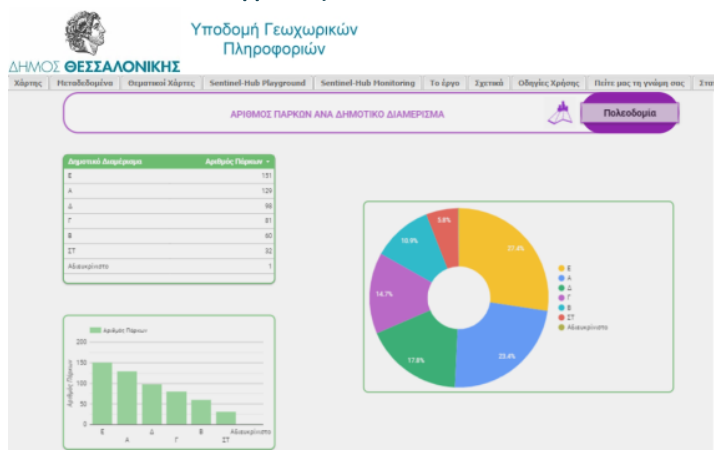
ΔΗΜΟΣ ΘΕΣΣΑΛΟΝΙΚΗΣ

Υποδομή Γεωχωρικών Πληροφοριών

Χάρτης | Μεταδεδομένα | Θεματικοί Χάρτες | Sentinel-Hub Playground | Sentinel-Hub Monitoring | Το έργο | Σχετικά | Οδηγίες Χρήσης | Πείτε μας τη γνώμη σας | Στε

ΑΡΙΘΜΟΣ ΠΑΡΚΩΝ ΑΝΑ ΔΗΜΟΤΙΚΟ ΔΙΑΜΕΡΙΣΜΑ

Πολεοδομία

| Δημοτικό Διαμέρισμα | Αριθμός Πάρκων |
|---|---|
| Ε | 151 |
| Α | 129 |
| Δ | 98 |
| Γ | 81 |
| Β | 60 |
| ΣΤ | 32 |
| Αδιευκρίνιστο | 1 |

Αριθμός Πάρκων

200
150
100
50
0

Αριθμός Πάρκων

Ε Α Δ Γ Β ΣΤ Αδιευκρίνιστο

27.4%
23.4%
17.8%
14.7%
10.9%
5.8%

Ε
Α
Δ
Γ
Β
ΣΤ
Αδιευκρίνιστο